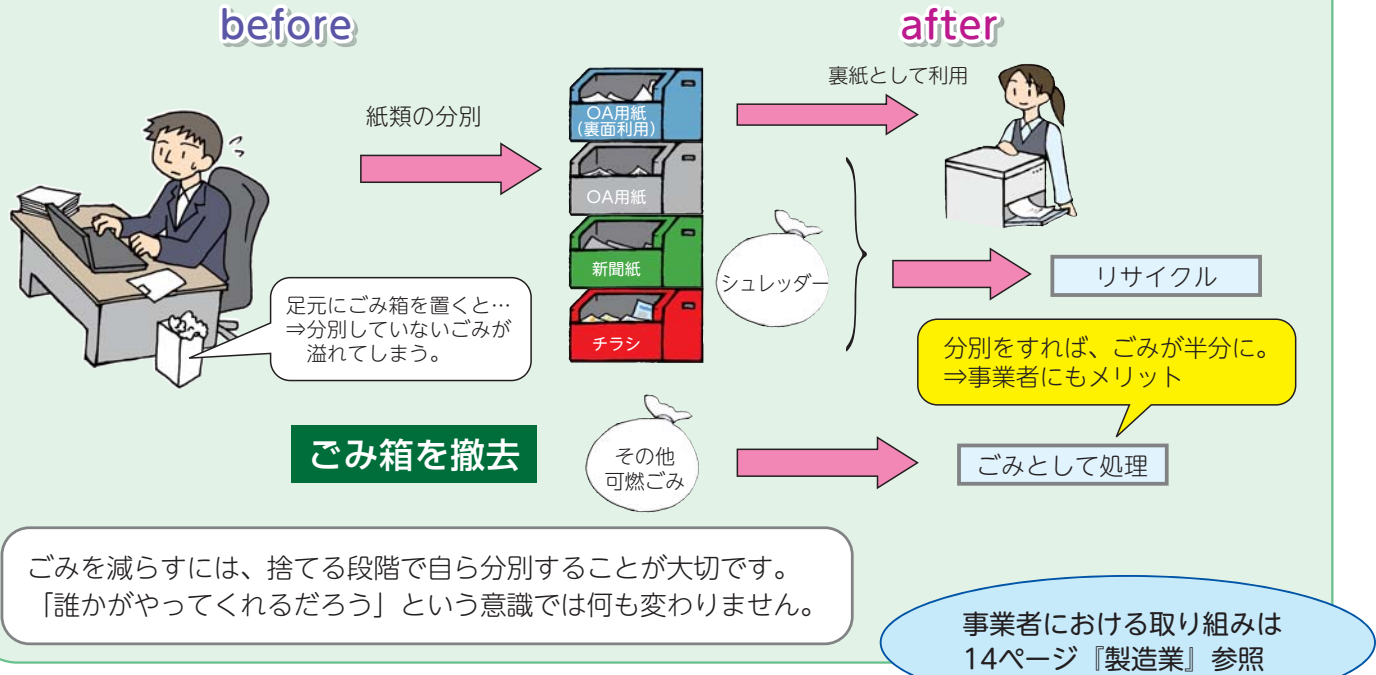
before

after

紙類の分別

OA用紙
(裏面利用)

OA用紙

新聞紙

チラシ

裏紙として利用

シュレッダー

リサイクル

足元にごみ箱を置くと…
⇒分別していないごみが
溢れてしまう。

分別をすれば、ごみが半分に。
⇒事業者にもメリット

ごみ箱を撤去

その他
可燃ごみ

ごみとして処理

ごみを減らすには、捨てる段階で自ら分別することが大切です。
「誰かがやってくれるだろう」という意識では何も変わりません。

事業者における取り組みは
14ページ『製造業』参照